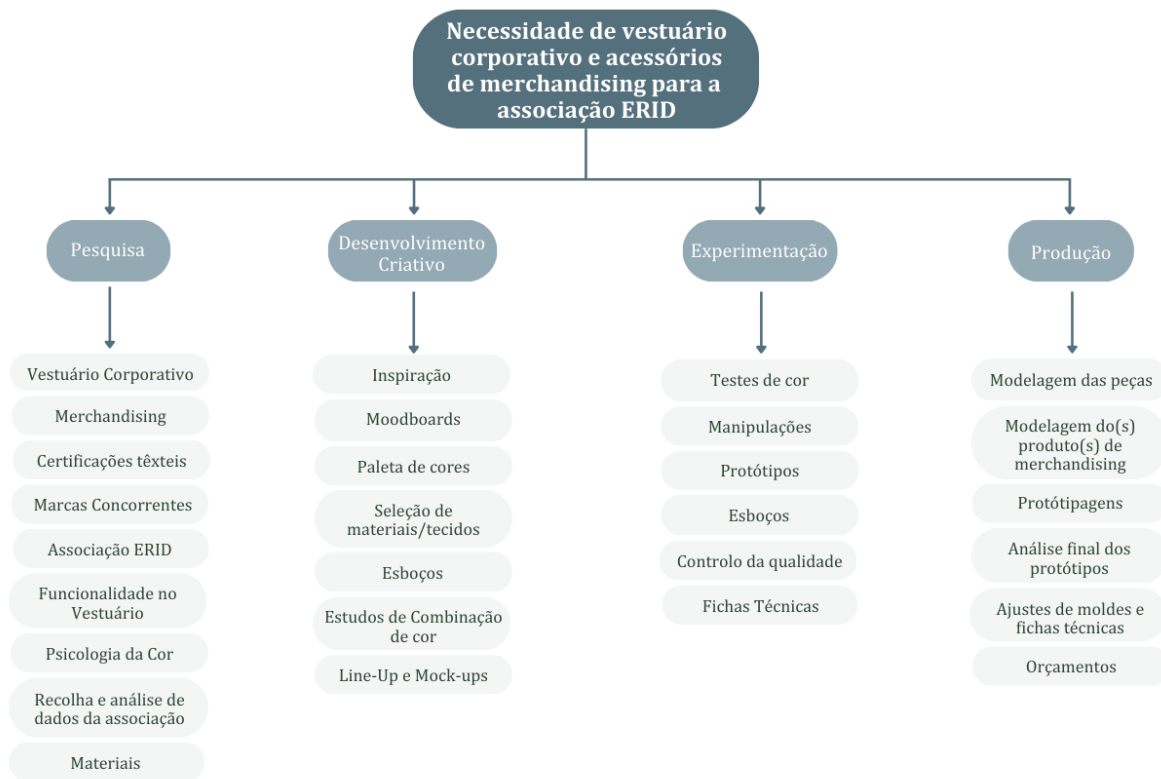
Necessidade de vestuário corporativo e acessórios de merchandising para a associação ERID

Pesquisa

Vestuário Corporativo

Merchandising

Certificações têxteis

Marcas Concorrentes

Associação ERID

Funcionalidade no Vestuário

Psicologia da Cor

Recolha e análise de dados da associação

Materiais

Desenvolvimento Criativo

Inspiração

Moodboards

Paleta de cores

Seleção de materiais/tecidos

Esboços

Estudos de Combinação de cor

Line-Up e Mock-ups

Experimentação

Testes de cor

Manipulações

Protótipos

Esboços

Controlo da qualidade

Fichas Técnicas

Produção

Modelagem das peças

Modelagem do(s) produto(s) de merchandising

Protótipagens

Análise final dos protótipos

Ajustes de moldes e fichas técnicas

Orçamentos